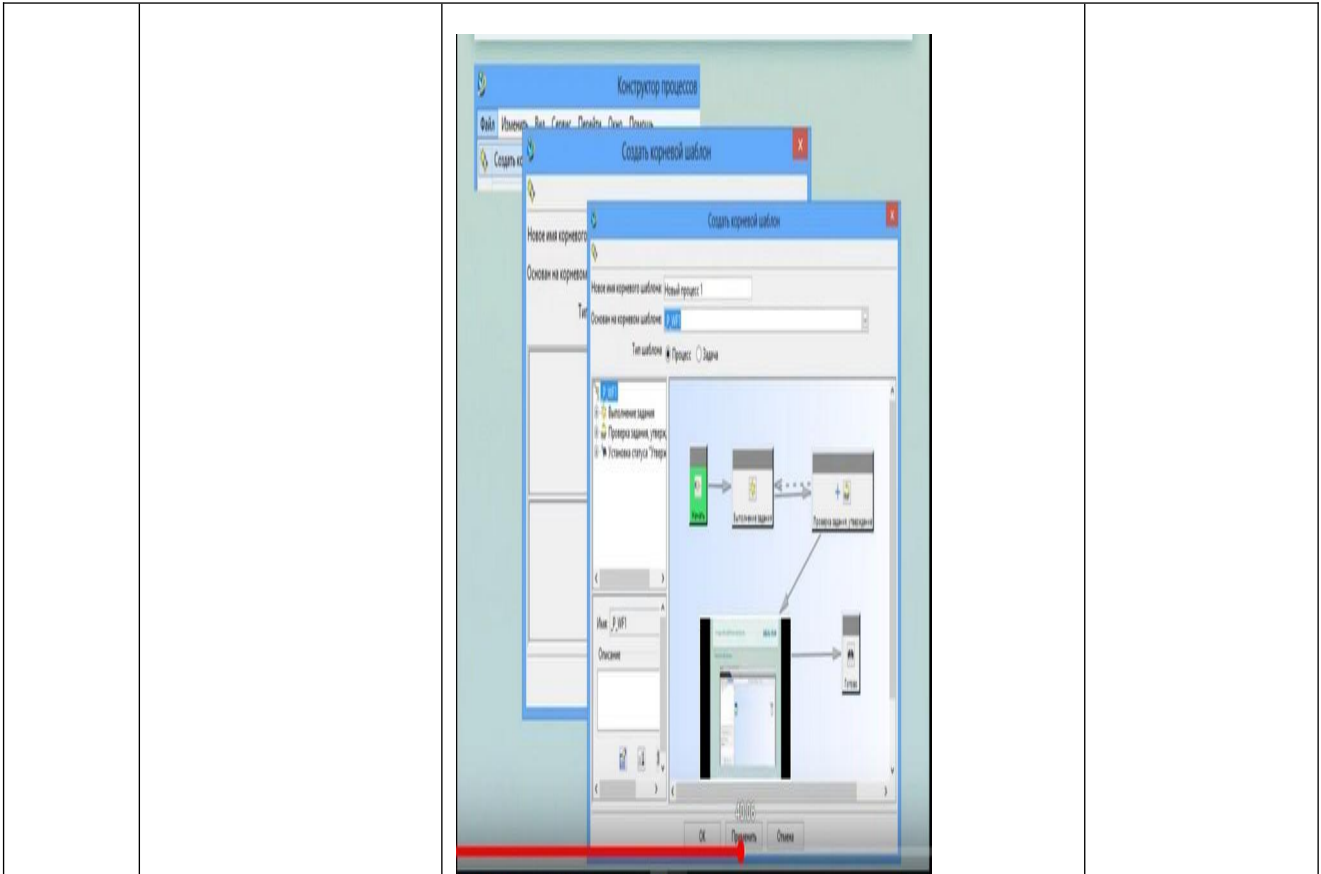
Конструктор процессов

Файл Изменить Вид Сервис Перейти Окно Помощь

Создать ко

Создать корневой шаблон

Новое имя корневого

Основан на корневом

Тип

Создать корневой шаблон

Новое имя корневого шаблона Новый процесс 1

Основан на корневом шаблоне P_WF1

Тип шаблона Процесс Задача

P_WF1

Выполнение задания

Проверка задания, утверж

Установка статуса "Утверж

Начать

Выполнение задания

Проверка задания, утверждение

Готово

Имя P_WF1

Описание

OK Применить Отмена